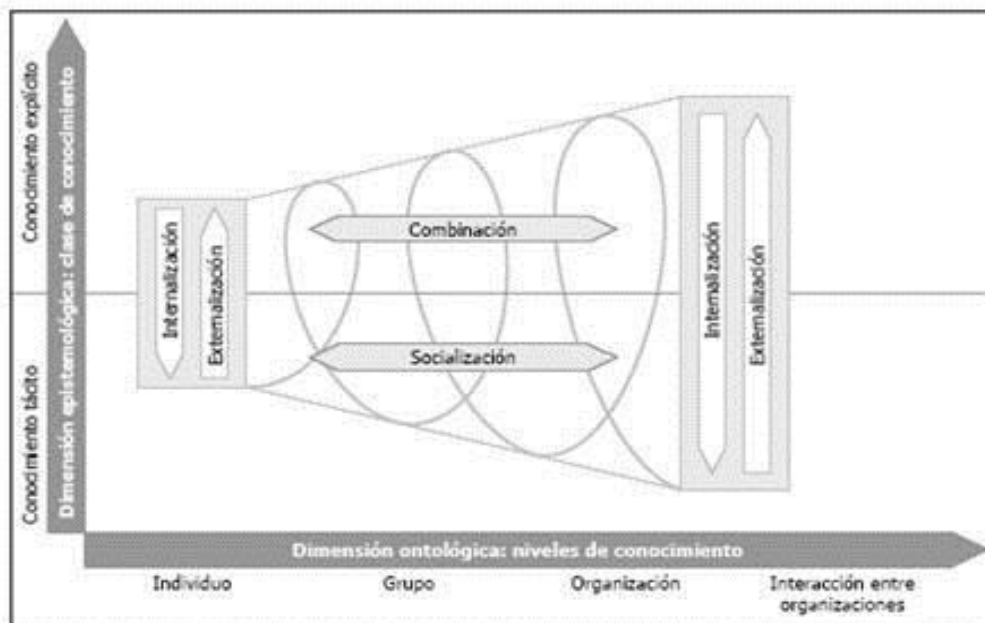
Conocimiento explícito

Conocimiento tácito

Dimensión epistemológica: clase de conocimiento

Internalización

Externalización

Combinación

Socialización

Internalización

Externalización

Dimensión ontológica: niveles de conocimiento

Individuo

Grupo

Organización

Interacción entre organizaciones